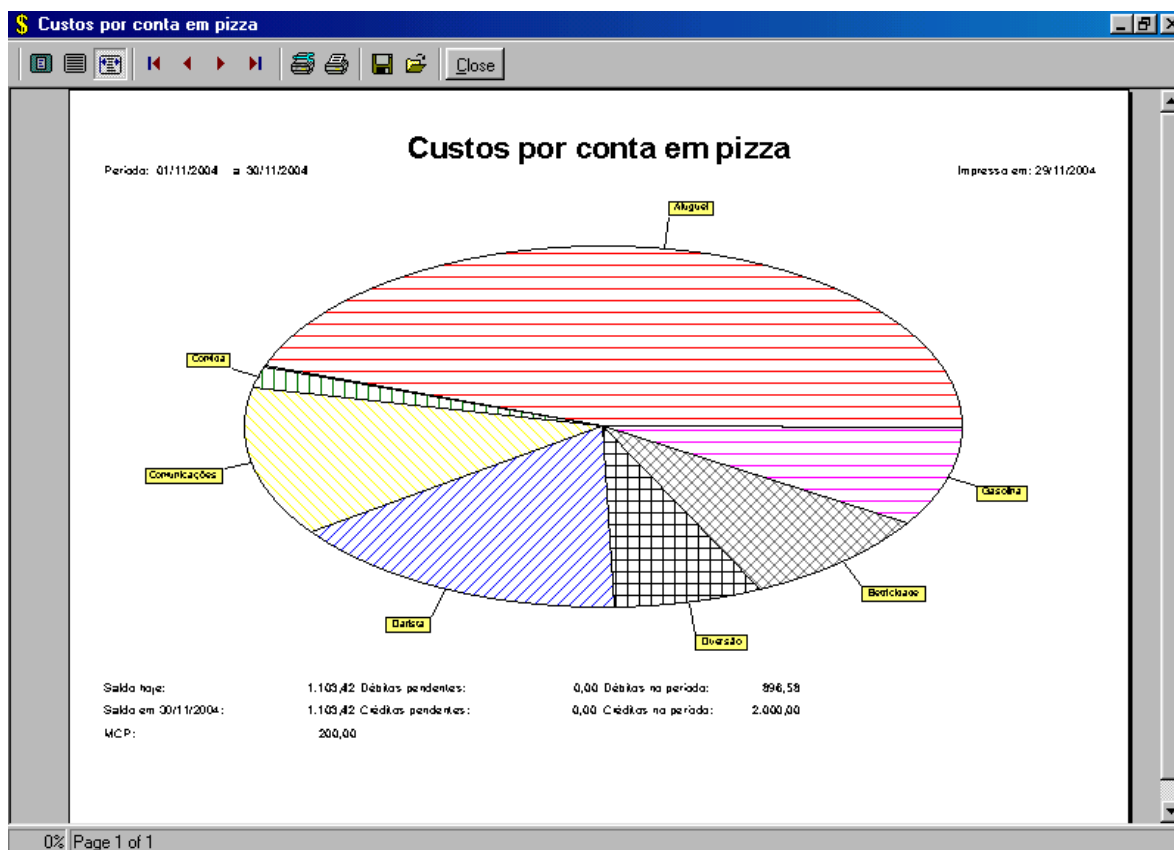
$ Custos por conta em pizza

Close

Custos por conta em pizza

Período: 01/11/2004 a 30/11/2004

Impresso em: 29/11/2004

Aluguel

Comida

Comunicações

Gasolina

Eletricidade

Diversão

Diarista

| | | | | | |
|---|---|---|---|---|---|
| Saldo hoje: | 1.103,42 | Débitos pendentes: | 0,00 | Débitos no período: | 896,58 |
| Saldo em 30/11/2004: | 1.103,42 | Créditos pendentes: | 0,00 | Créditos no período: | 2.000,00 |
| MCP: | 200,00 | | | | |

0% Page 1 of 1